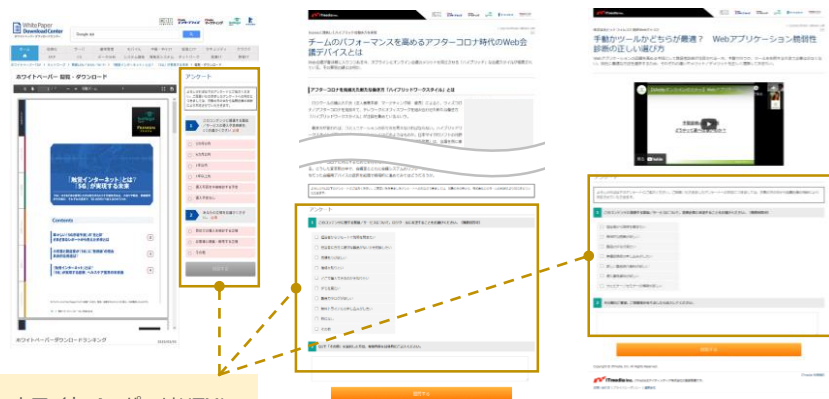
White Paper Download Center

ホワイトペーパー閲覧・ダウンロード

アンケート

「無線インターネット」とは？ 5Gが実現する未来

Contents

ホワイトペーパーダウンロードランキング

チームのパフォーマンスを高めるアフターコロナ時代のWeb会議デバイスとは

アフターコロナを見据えた働き方の最新形「ハイブリッドワークスタイル」とは

アンケート

手動かツールかどちらが最適？ Webアプリケーション脆弱性診断の正しい選び方

アンケート